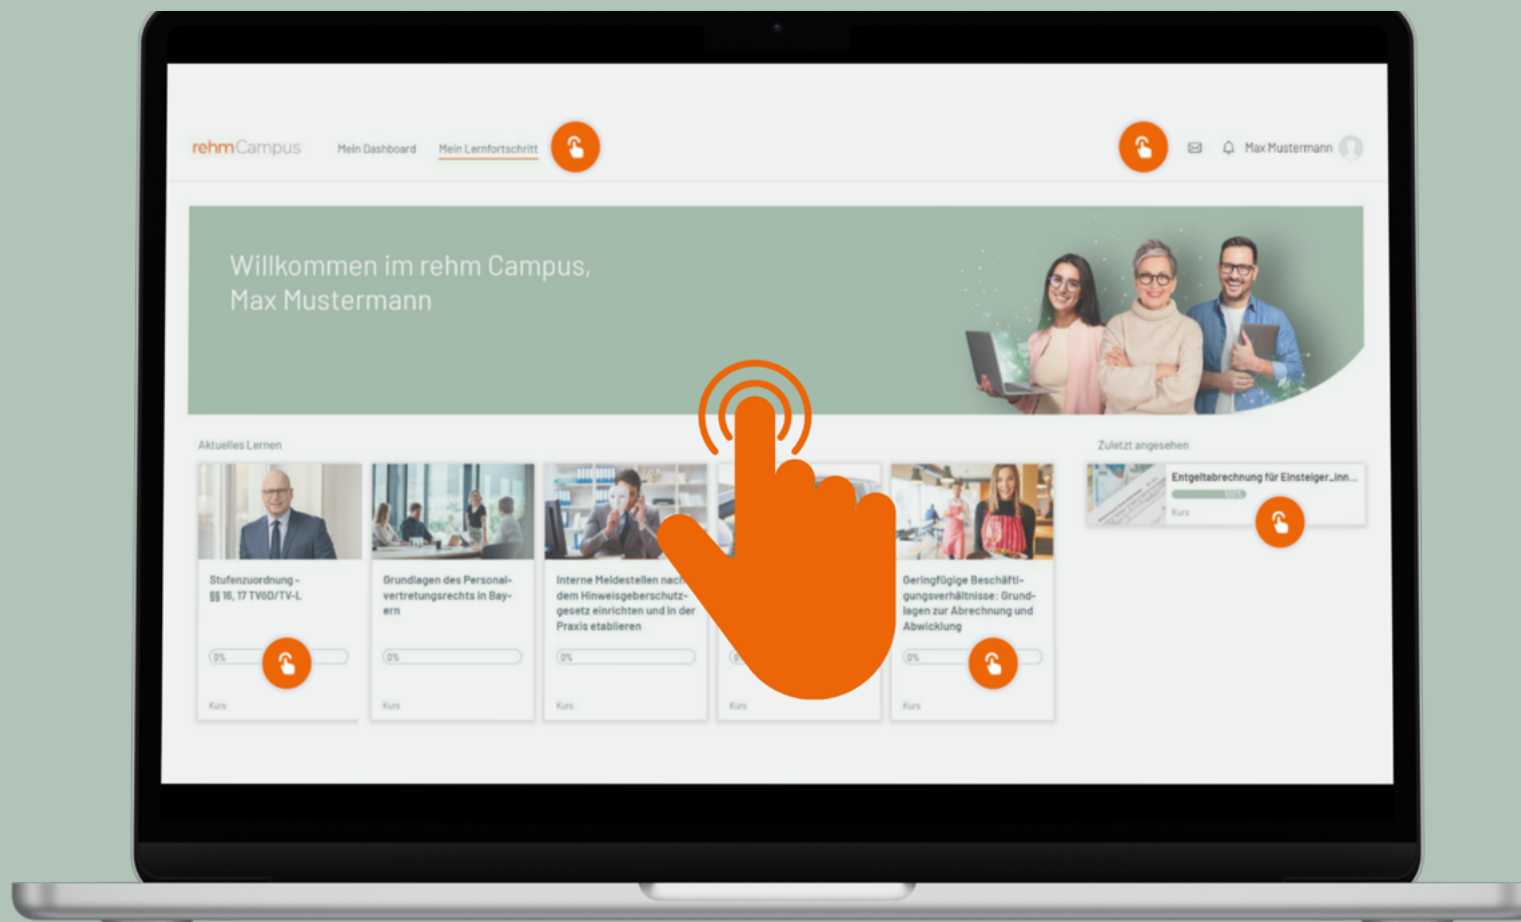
rehmCampus Mein Dashboard Mein Lernfortschritt

Max Mustermann

Willkommen im rehm Campus, Max Mustermann

Aktuelles Lernen

Stufenzuordnung - §§ 16, 17 TVöD/TV-L

0%

Kurs

Grundlagen des Personalvertretungsrechts in Bayern

0%

Kurs

Interne Meldestellen nach dem Hinweisgeberschutzgesetz einrichten und in der Praxis etablieren

0%

Kurs

0%

Kurs

Geringfügige Beschäftigungsverhältnisse: Grundlagen zur Abrechnung und Abwicklung

0%

Kurs

Zuletzt angesehen

Entgeltabrechnung für Einsteiger_inn...

100%

Kurs